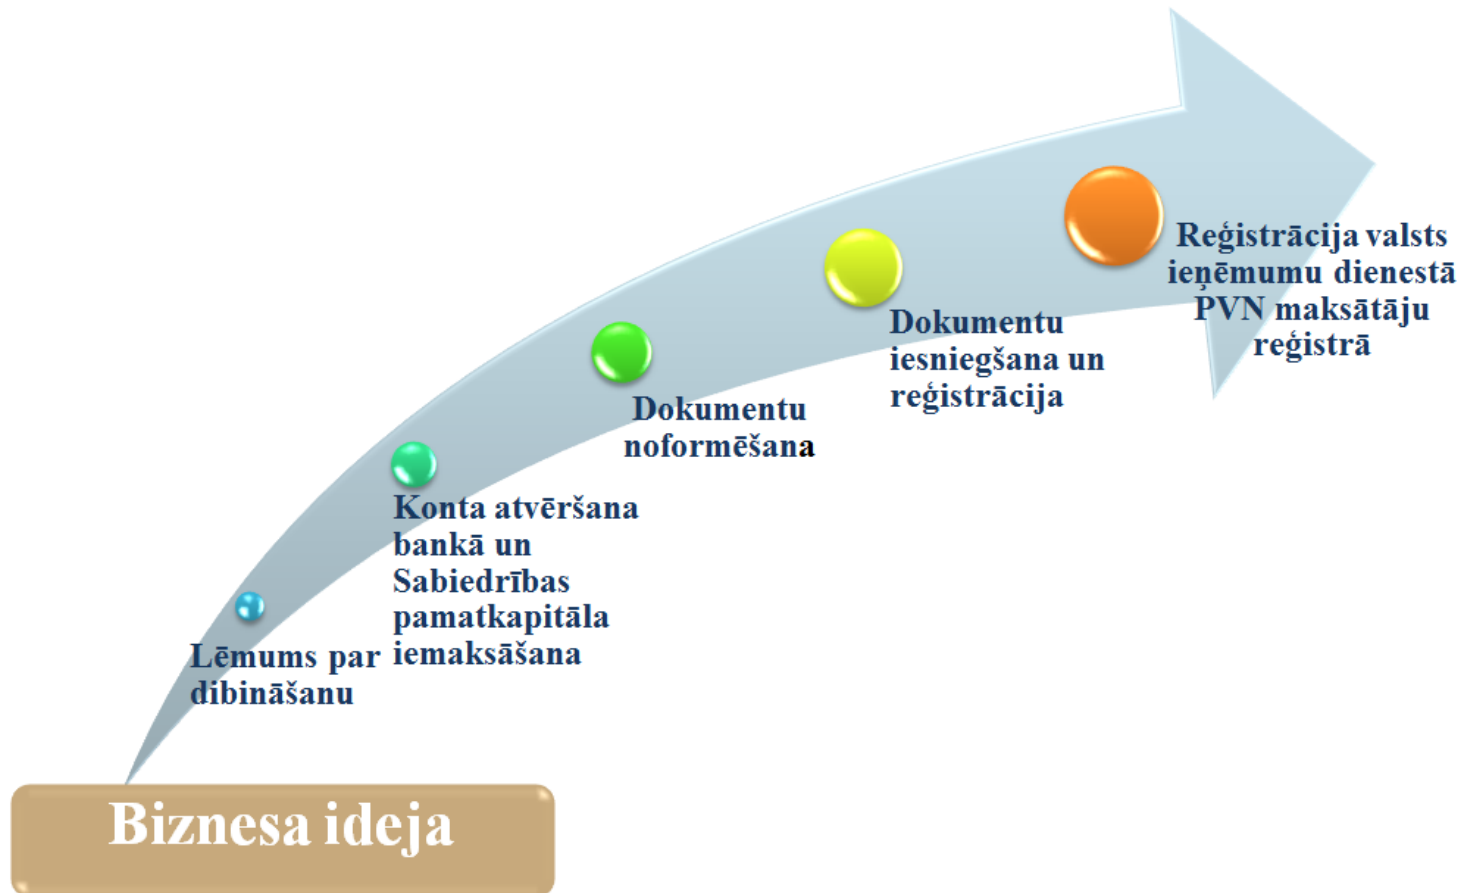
Biznesa ideja

Lēmums par dibināšanu

Konta atvēršana bankā un Sabiedrības pamatkapitāla iemaksāšana

Dokumentu noformēšana

Dokumentu iesniegšana un reģistrācija

Reģistrācija valsts ieņēmumu dienestā PVN maksātāju reģistrā